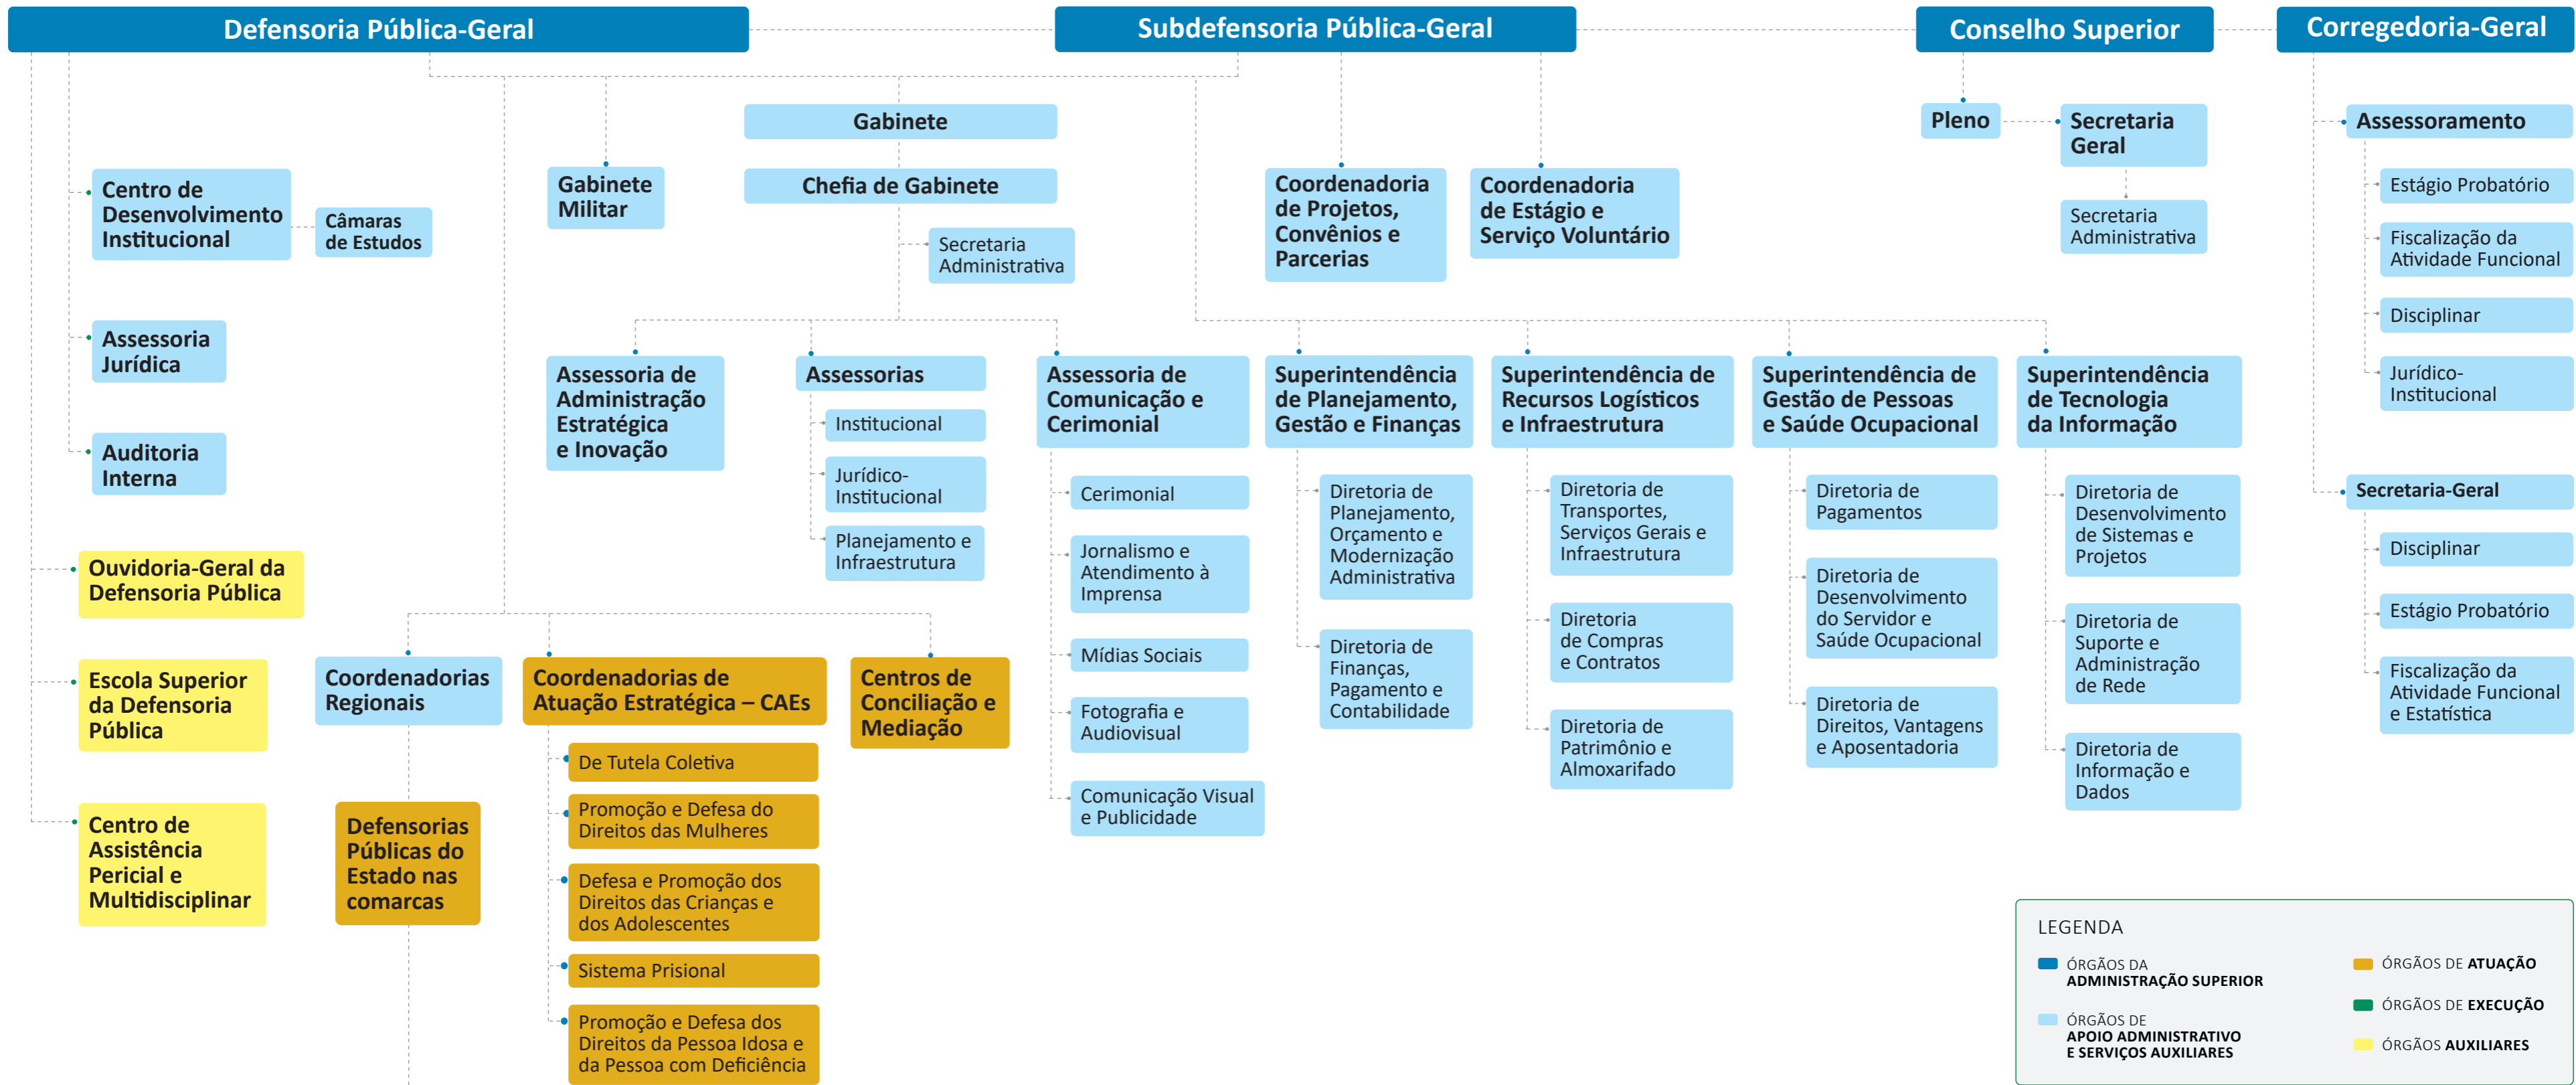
Defensoria Pública-Geral

Subdefensoria Pública-Geral

Conselho Superior

Corregedoria-Geral

Centro de Desenvolvimento Institucional

Câmaras de Estudos

Assessoria Jurídica

Auditoria Interna

Ouvidoria-Geral da Defensoria Pública

Escola Superior da Defensoria Pública

Centro de Assistência Pericial e Multidisciplinar

Gabinete Militar

Gabinete

Chefia de Gabinete

Secretaria Administrativa

Assessoria de Administração Estratégica e Inovação

Assessorias

Institucional

Jurídico-Institucional

Planejamento e Infraestrutura

Assessoria de Comunicação e Cerimonial

Cerimonial

Jornalismo e Atendimento à Imprensa

Mídias Sociais

Fotografia e Audiovisual

Comunicação Visual e Publicidade

Coordenadorias Regionais

Defensorias Públicas do Estado nas comarcas

Coordenadorias de Atuação Estratégica – CAEs

De Tutela Coletiva

Promoção e Defesa do Direitos das Mulheres

Defesa e Promoção dos Direitos das Crianças e dos Adolescentes

Sistema Prisional

Promoção e Defesa dos Direitos da Pessoa Idosa e da Pessoa com Deficiência

Centros de Conciliação e Mediação

Coordenadoria de Projetos, Convênios e Parcerias

Coordenadoria de Estágio e Serviço Voluntário

Superintendência de Planejamento, Gestão e Finanças

Diretoria de Planejamento, Orçamento e Modernização Administrativa

Diretoria de Finanças, Pagamento e Contabilidade

Superintendência de Recursos Logísticos e Infraestrutura

Diretoria de Transportes, Serviços Gerais e Infraestrutura

Diretoria de Compras e Contratos

Diretoria de Patrimônio e Almoxarifado

Superintendência de Gestão de Pessoas e Saúde Ocupacional

Diretoria de Pagamentos

Diretoria de Desenvolvimento do Servidor e Saúde Ocupacional

Diretoria de Direitos, Vantagens e Aposentadoria

Superintendência de Tecnologia da Informação

Diretoria de Desenvolvimento de Sistemas e Projetos

Diretoria de Suporte e Administração de Rede

Diretoria de Informação e Dados

Pleno

Secretaria Geral

Secretaria Administrativa

Assessoramento

Estágio Probatório

Fiscalização da Atividade Funcional

Disciplinar

Jurídico-Institucional

Secretaria-Geral

Disciplinar

Estágio Probatório

Fiscalização da Atividade Funcional e Estatística

LEGENDA

ÓRGÃOS DA ADMINISTRAÇÃO SUPERIOR

ÓRGÃOS DE APOIO ADMINISTRATIVO E SERVIÇOS AUXILIARES

ÓRGÃOS DE ATUAÇÃO

ÓRGÃOS DE EXECUÇÃO

ÓRGÃOS AUXILIARES